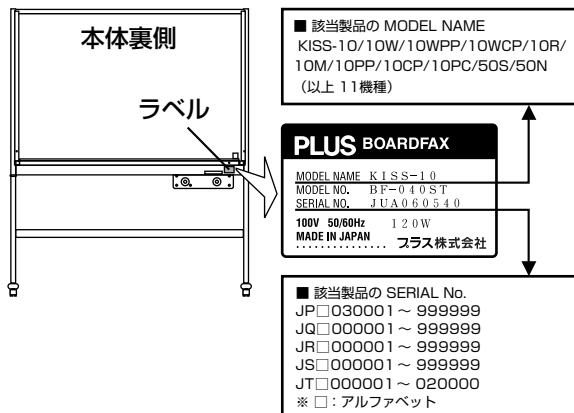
本体裏側

ラベル

■ 該当製品の MODEL NAME
KISS-10/10W/10WPP/10WCP/10R/10M/10PP/10CP/10PC/50S/50N
（以上 11機種）

PLUS BOARDFAX

MODEL NAME KISS-10
MODEL NO. BF-040ST
SERIAL NO. JUA060540
100V 50/60Hz 120W
MADE IN JAPAN ............... プラス株式会社

■ 該当製品の SERIAL No.
JP□030001～999999
JQ□000001～999999
JR□000001～999999
JS□000001～999999
JT□000001～020000
※ □：アルファベット